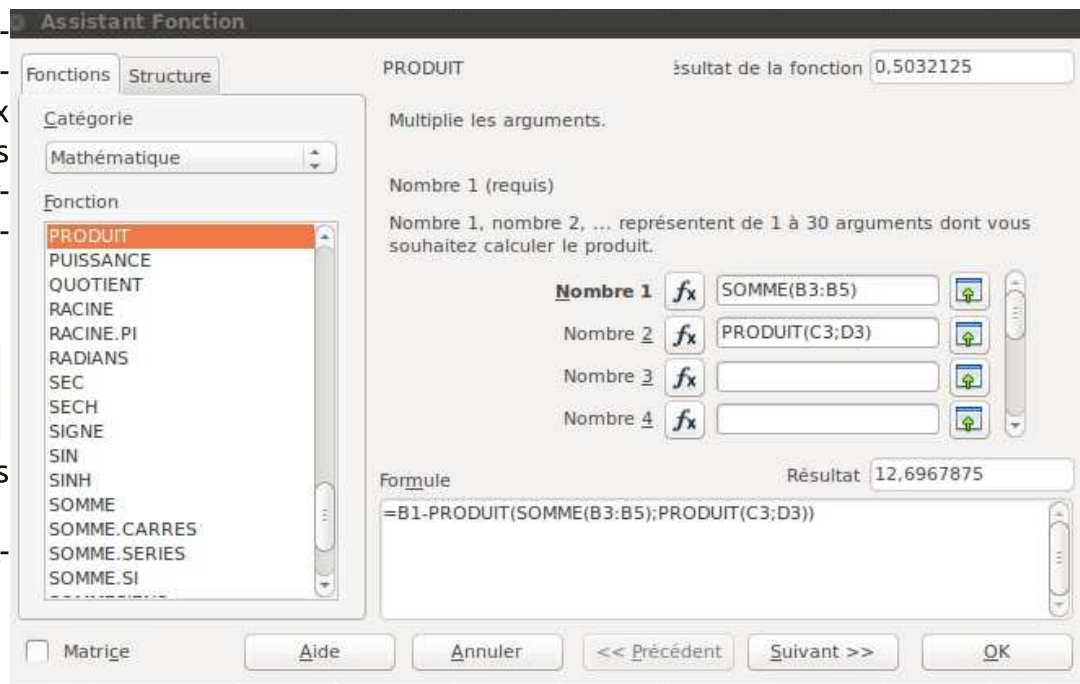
Assistant Fonction

Fonctions | Structure

Catégorie

Mathématique

Fonction

PRODUIT
PUISSANCE
QUOTIENT
RACINE
RACINE.PI
RADIANS
SEC
SECH
SIGNE
SIN
SINH
SOMME
SOMME.CARRES
SOMME.SERIES
SOMME.SI

PRODUIT

ésultat de la fonction 0,5032125

Multiplie les arguments.

Nombre 1 (requis)

Nombre 1, nombre 2, ... représentent de 1 à 30 arguments dont vous souhaitez calculer le produit.

Nombre 1 $f_x$ SOMME(B3:B5)

Nombre 2 $f_x$ PRODUIT(C3;D3)

Nombre 3 $f_x$

Nombre 4 $f_x$

Formule

Résultat 12,6967875

=B1-PRODUIT(SOMME(B3:B5);PRODUIT(C3;D3))

Matrice | Aide | Annuler | << Précédent | Suivant >> | OK